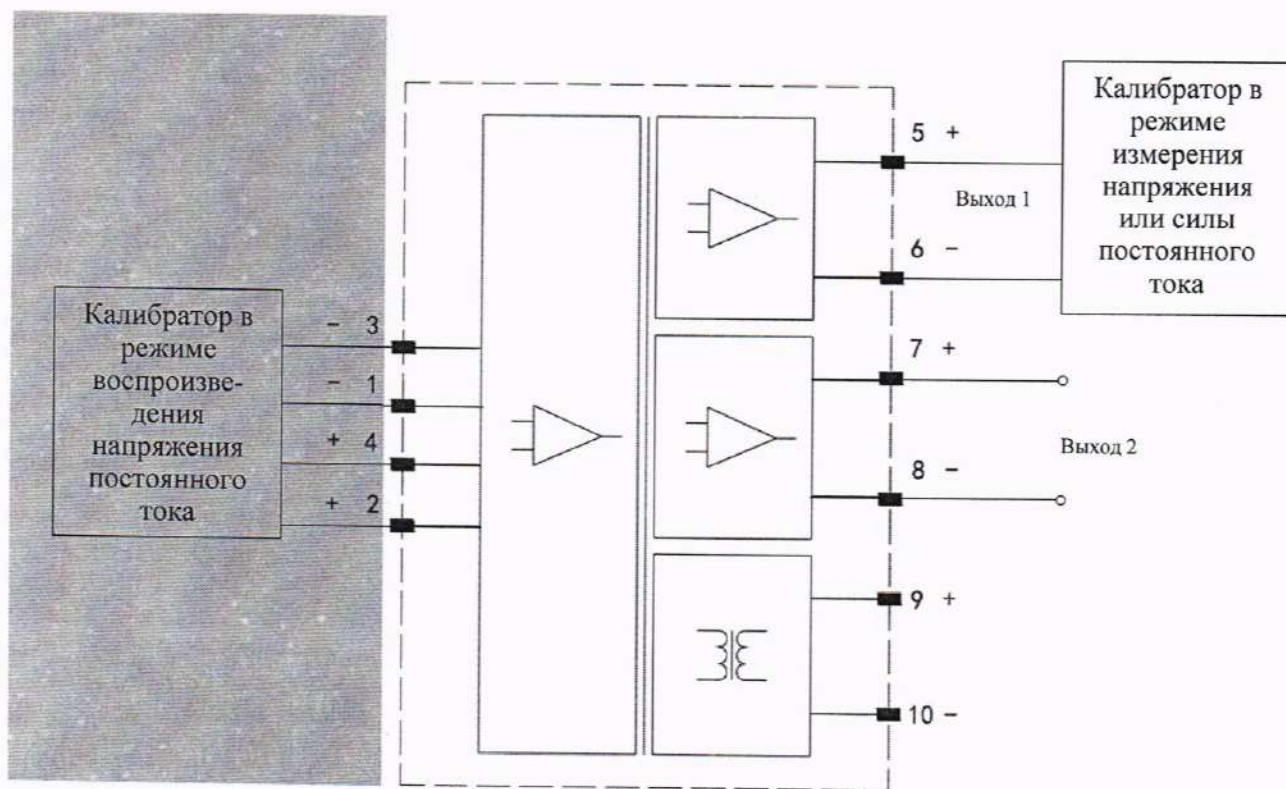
Калибратор в режиме измерения напряжения или силы постоянного тока

5 +

Выход 1

6 −

Калибратор в режиме воспроизведения напряжения постоянного тока

− 3

− 1

+ 4

+ 2

7 +

Выход 2

8 −

9 +

10 −